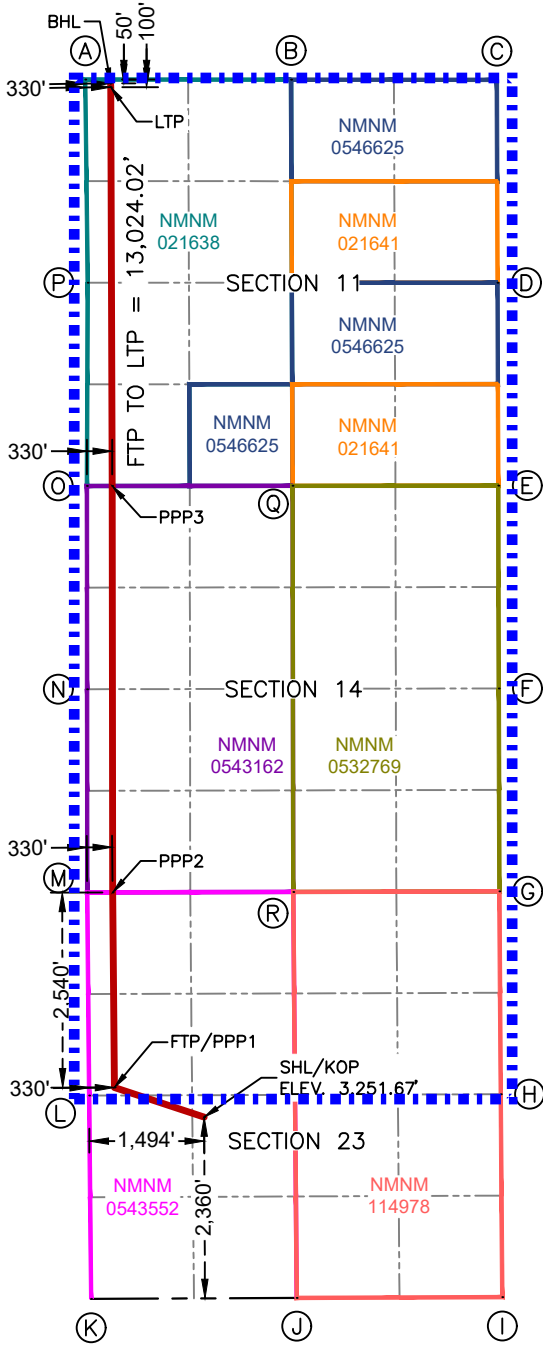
BHL
50'
100'
A
B
C
330'
LTP
NMNM
0546625
NMNM
021638
NMNM
021641
FTP TO LTP = 13,024.02'
P
SECTION 11
D
NMNM
0546625
NMNM
0546625
NMNM
021641
330'
O
Q
E
PPP3
N
SECTION 14
F
NMNM
0543162
NMNM
0532769
330'
PPP2
M
R
G
2,540'
FTP/PPP1
SHL/KOP
ELEV. 3,251.67'
330'
L
H
1,494'
SECTION 23
NMNM
0543552
2,360'
NMNM
114978
K
J
I